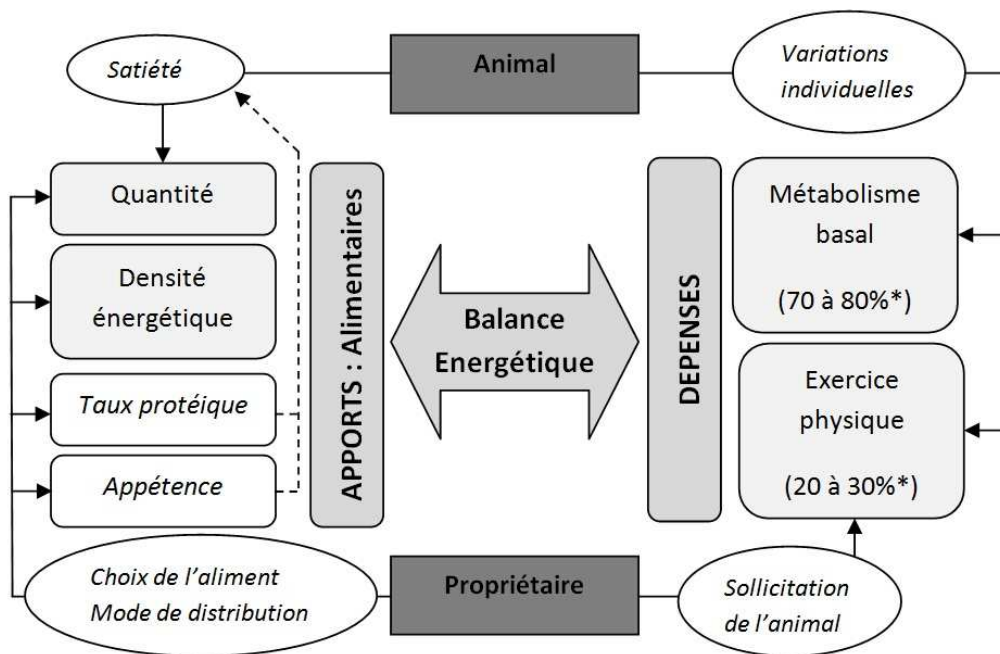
Satiété

Animal

Variations individuelles

Quantité

Densité énergétique

Taux protéique

Appétence

APPORTS : Alimentaires

Balance Energétique

DEPENSES

Métabolisme basal

(70 à 80%*)

Exercice physique

(20 à 30%*)

Choix de l'aliment
Mode de distribution

Propriétaire

Sollicitation de l'animal